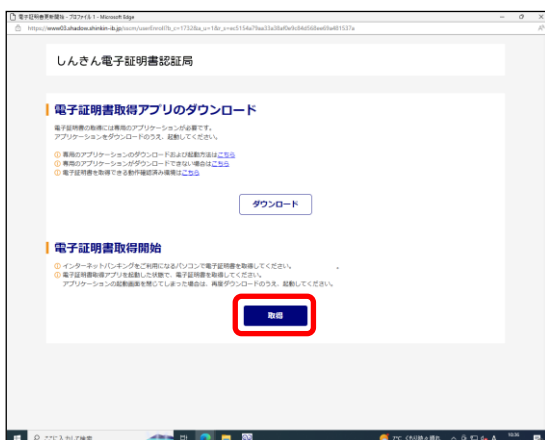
電子証明書更新開始 - プロファイル 1 - Microsoft Edge

https://www03.shadow.shinkin-ib.jp/ssom/userEnroll?lc_c=1732&a_u=1&r_s=ec5154a79aa33a36af0e9c84d568ee09a481537a

しんきん電子証明書認証局

電子証明書取得アプリのダウンロード

電子証明書の取得には専用のアプリケーションが必要です。
アプリケーションをダウンロードのうえ、起動してください。

ⓘ 専用のアプリケーションのダウンロードおよび起動方法はこちら
ⓘ 専用のアプリケーションがダウンロードできない場合はこちら
ⓘ 電子証明書を取得できる動作確認済み環境はこちら

ダウンロード

電子証明書取得開始

ⓘ インターネットバンキングをご利用になるパソコンで電子証明書を取得してください。
ⓘ 電子証明書取得アプリを起動した状態で、電子証明書を取得してください。
アプリケーションの起動画面を閉じてしまった場合は、再度ダウンロードのうえ、起動してください。

取得

ここに入力して検索

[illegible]